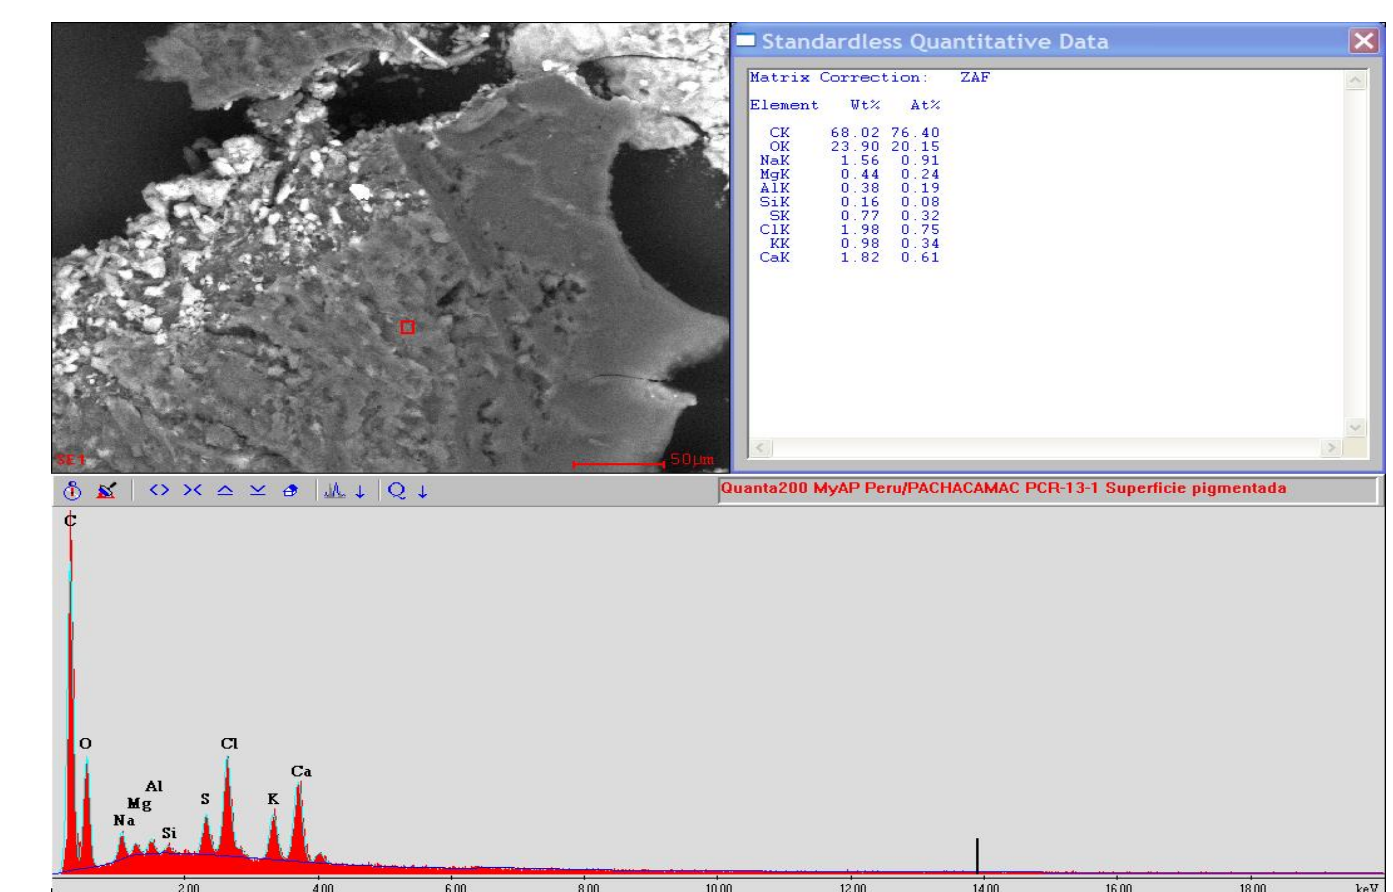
SE1
50µm

Standardless Quantitative Data

Matrix Correction: ZAF

| Element | Wt% | At% |
|---|---|---|
| CK | 68.02 | 76.40 |
| OK | 23.90 | 20.15 |
| NaK | 1.56 | 0.91 |
| MgK | 0.44 | 0.24 |
| AlK | 0.38 | 0.19 |
| SiK | 0.16 | 0.08 |
| SK | 0.77 | 0.32 |
| ClK | 1.98 | 0.75 |
| KK | 0.98 | 0.34 |
| CaK | 1.82 | 0.61 |

Quanta200 MyAP Peru/PACHACAMAC PCR-13-1 Superficie pigmentada

C
O
Na
Mg
Al
Si
S
Cl
K
Ca

2.00 4.00 6.00 8.00 10.00 12.00 14.00 16.00 18.00 keV